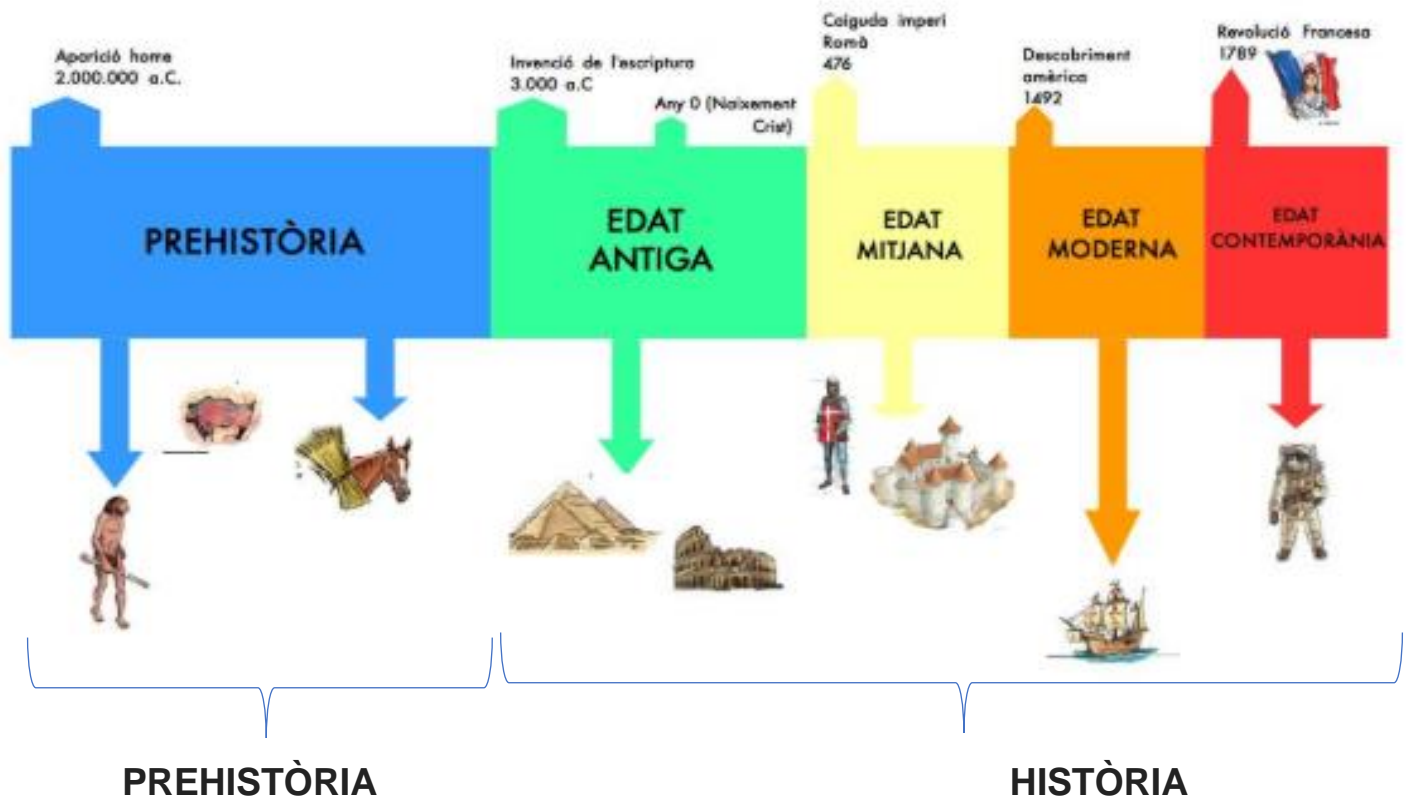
Aparició home
2.000.000 a.C.

Invenció de l'escriptura
3.000 a.C

Any 0 (Naixement Crist)

Caiguda imperi Romà
476

Descobriment amèrica
1492

Revolució Francesa
1789

PREHISTÒRIA

EDAT ANTIGA

EDAT MITJANA

EDAT MODERNA

EDAT CONTEMPORÀNIA

PREHISTÒRIA

HISTÒRIA